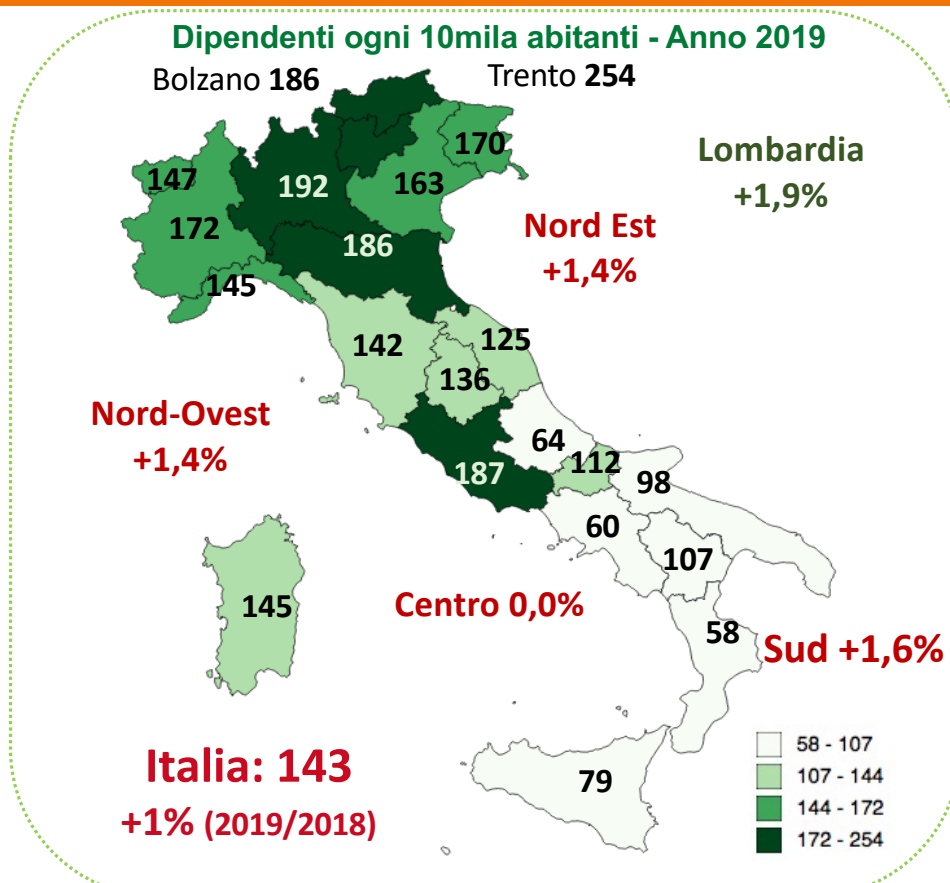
Dipendenti ogni 10mila abitanti - Anno 2019

Bolzano 186

Trento 254

Lombardia +1,9%

Nord Est +1,4%

Nord-Ovest +1,4%

Centro 0,0%

Sud +1,6%

147
172
145
192
186
163
170
142
125
136
187
64
112
98
60
107
58
145
79

Italia: 143
+1% (2019/2018)

58 - 107
107 - 144
144 - 172
172 - 254